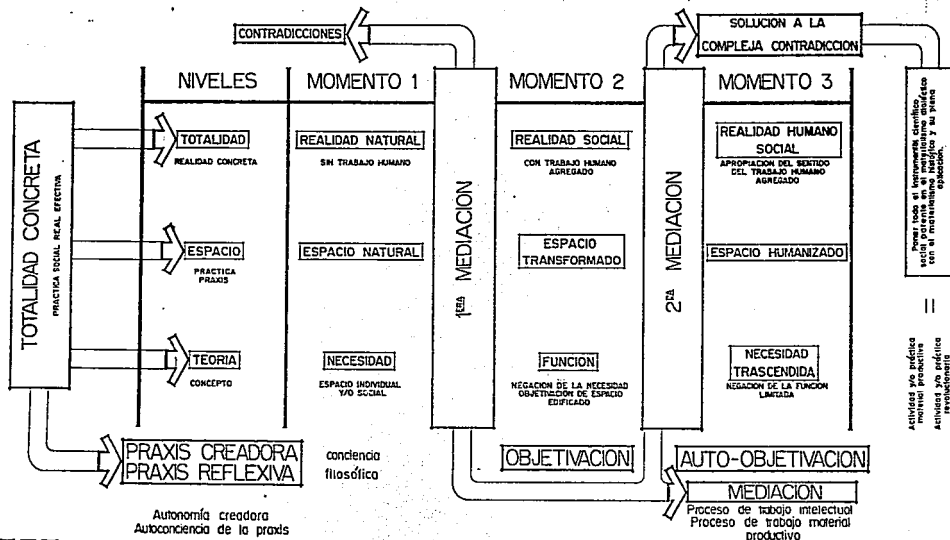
CONTRADICCIONES

SOLUCION A LA COMPLEJA CONTRADICCION

NIVELES

MOMENTO 1

MOMENTO 2

MOMENTO 3

TOTALIDAD CONCRETA
PRACTICA SOCIAL REAL EFECTIVA

TOTALIDAD
REALIDAD CONCRETA

REALIDAD NATURAL
SIN TRABAJO HUMANO

1ERA MEDIACION

REALIDAD SOCIAL
CON TRABAJO HUMANO AGREGADO

2DA MEDIACION

REALIDAD HUMANO SOCIAL
APROPIACION DEL SENTIDO DEL TRABAJO HUMANO AGREGADO

Poner todo el instrumental científico social presente en el materialismo dialéctico con el materialismo histórico y su plena ejecución.

ESPACIO
PRACTICA PRAXIS

ESPACIO NATURAL

ESPACIO TRANSFORMADO

ESPACIO HUMANIZADO

II

TEORIA
CONCEPTO

NECESIDAD
ESPACIO INDIVIDUAL Y/O SOCIAL

FUNCION
NEGACION DE LA NECESIDAD OBJETIVACION DE ESPACIO EDIFICADO

NECESIDAD TRASCENDIDA
NEGACION DE LA FUNCION LIMITADA

Actividad y/o práctica material productiva
Actividad y/o práctica revolucionaria

PRAXIS CREADORA
PRAXIS REFLEXIVA

conciencia filosófica

OBJETIVACION

AUTO-OBJETIVACION

MEDIACION
Proceso de trabajo intelectual
Proceso de trabajo material productivo

Autonomía creadora
Autoconciencia de la praxis